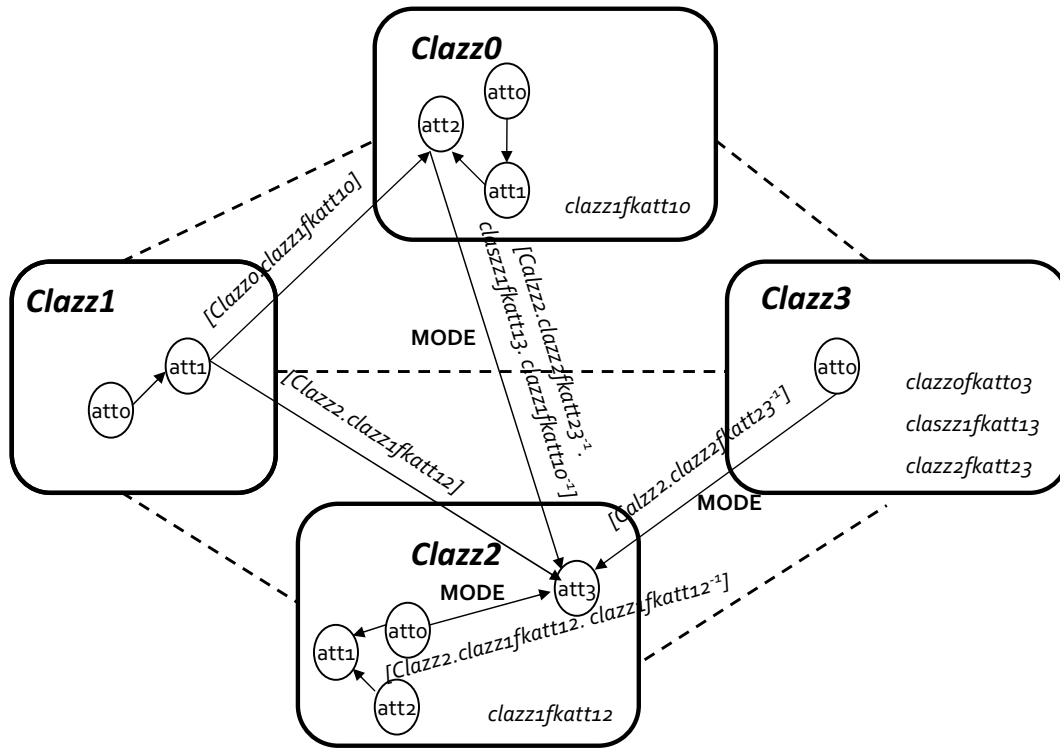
Clazz0

att0

att2

att1

clazz1fkatt10

Clazz1

att1

att0

[Clazz0.clazz1fkatt10]

MODE

[Calzz2.clazz2fkatt23$^{-1}$. clasz1fkatt13. clazz1fkatt10$^{-1}$]

[Clazz2.clazz1fkatt12]

Clazz3

att0

clazz0fkatt03

clasz1fkatt13

clazz2fkatt23

[Calzz2.clazz2fkatt23$^{-1}$]

MODE

Clazz2

MODE

att3

att0

att1

att2

[Clazz2.clazz1fkatt12. clazz1fkatt12$^{-1}$]

clazz1fkatt12